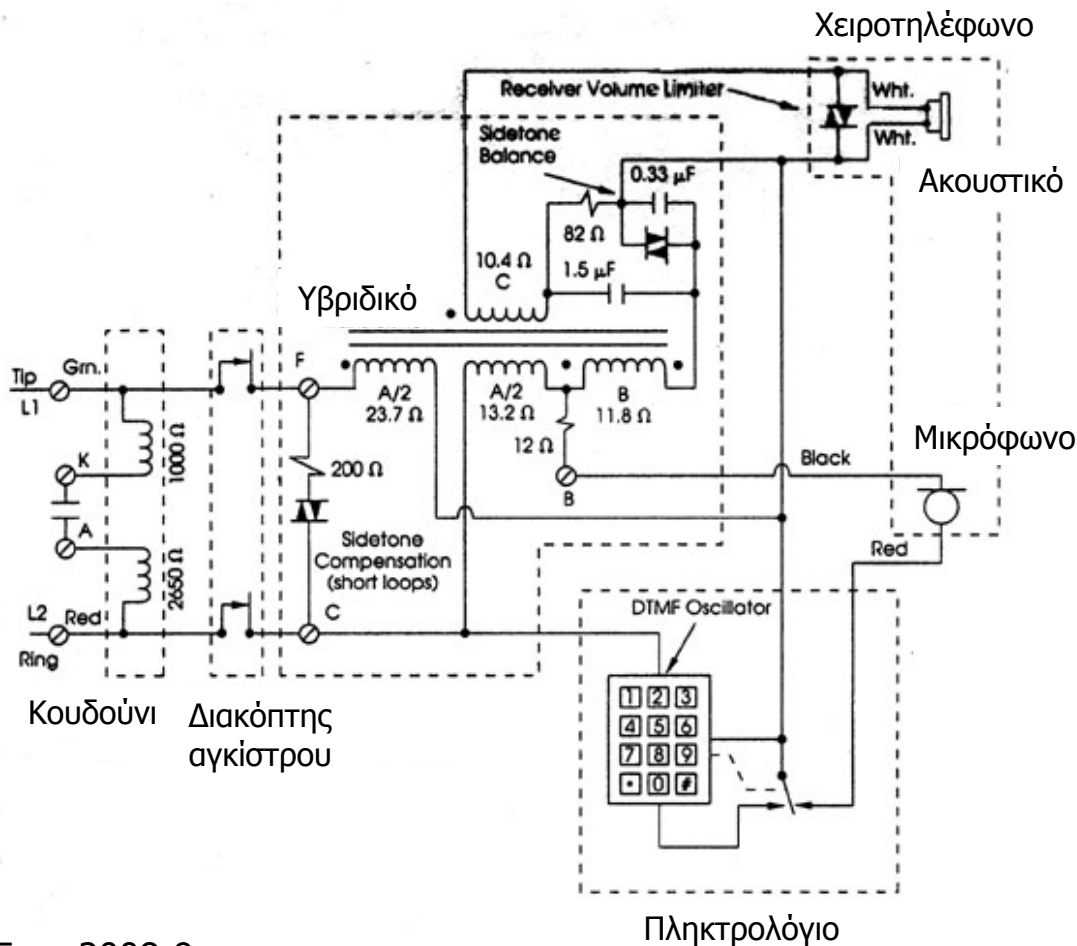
Χειροτηλέφωνο

Receiver Volume Limiter

Wht.

Wht.

Ακουστικό

Sidetone Balance

0.33 μF

82 Ω

10.4 Ω
C

1.5 μF

Υβριδικό

Tip
L1

Grn.

F

A/2
23.7 Ω

A/2
13.2 Ω

B
11.8 Ω

12 Ω

Μικρόφωνο

K

1000 Ω

200 Ω

B

Black

A

2650 Ω

Sidetone Compensation (short loops)

Red

L2
Ring

Red

C

DTMF Oscillator

1 2 3
4 5 6
7 8 9
* 0 #

Κουδούνι

Διακόπτης αγκίστρου

Πληκτρολόγιο

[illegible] 2008-9